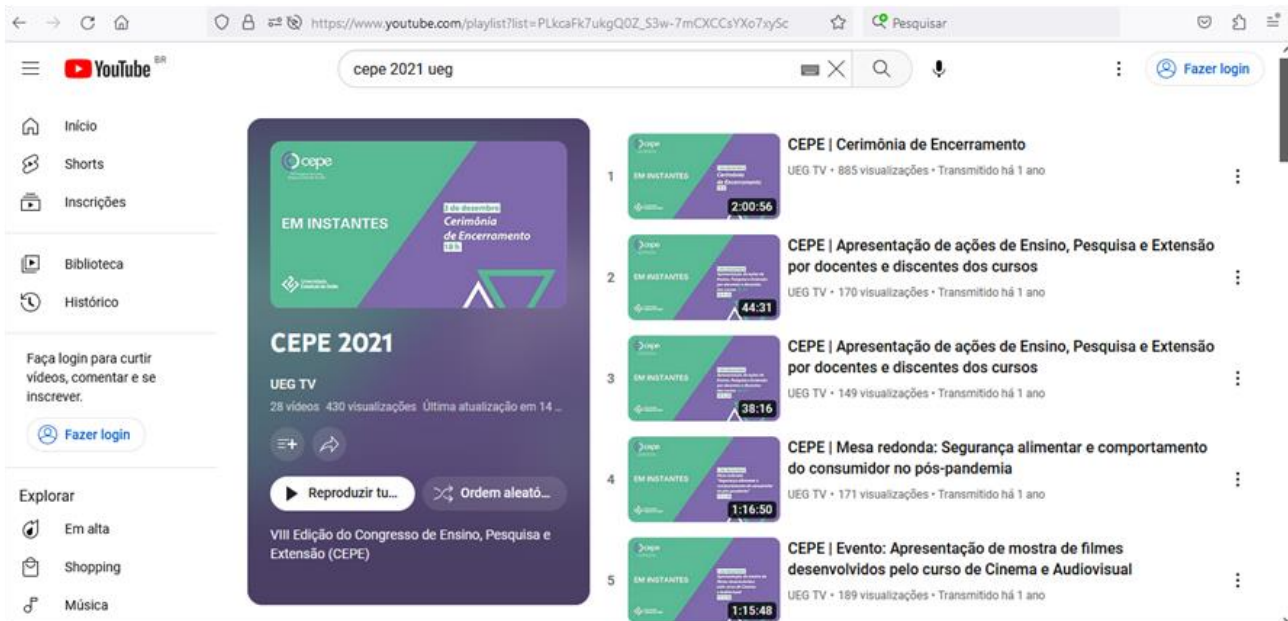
https://www.youtube.com/playlist?list=PLkcaFk7ukgQ0Z_S3w-7mCXCCsYXo7xySc

Pesquisar

YouTube BR

cepe 2021 ueg

Fazer login

Início

Shorts

Inscrições

Biblioteca

Histórico

Faça login para curtir vídeos, comentar e se inscrever.

Fazer login

Explorar

Em alta

Shopping

Música

cepe

EM INSTANTES

3 de dezembro

Cerimônia de Encerramento

18 h

Universidade Estadual de Goiás

CEPE 2021

UEG TV

28 vídeos 430 visualizações Última atualização em 14 ...

Reproduzir tu...

Ordem aleató...

VIII Edição do Congresso de Ensino, Pesquisa e Extensão (CEPE)

1

2:00:56

CEPE | Cerimônia de Encerramento

UEG TV • 885 visualizações • Transmitido há 1 ano

2

44:31

CEPE | Apresentação de ações de Ensino, Pesquisa e Extensão por docentes e discentes dos cursos

UEG TV • 170 visualizações • Transmitido há 1 ano

3

38:16

CEPE | Apresentação de ações de Ensino, Pesquisa e Extensão por docentes e discentes dos cursos

UEG TV • 149 visualizações • Transmitido há 1 ano

4

1:16:50

CEPE | Mesa redonda: Segurança alimentar e comportamento do consumidor no pós-pandemia

UEG TV • 171 visualizações • Transmitido há 1 ano

5

1:15:48

CEPE | Evento: Apresentação de mostra de filmes desenvolvidos pelo curso de Cinema e Audiovisual

UEG TV • 189 visualizações • Transmitido há 1 ano